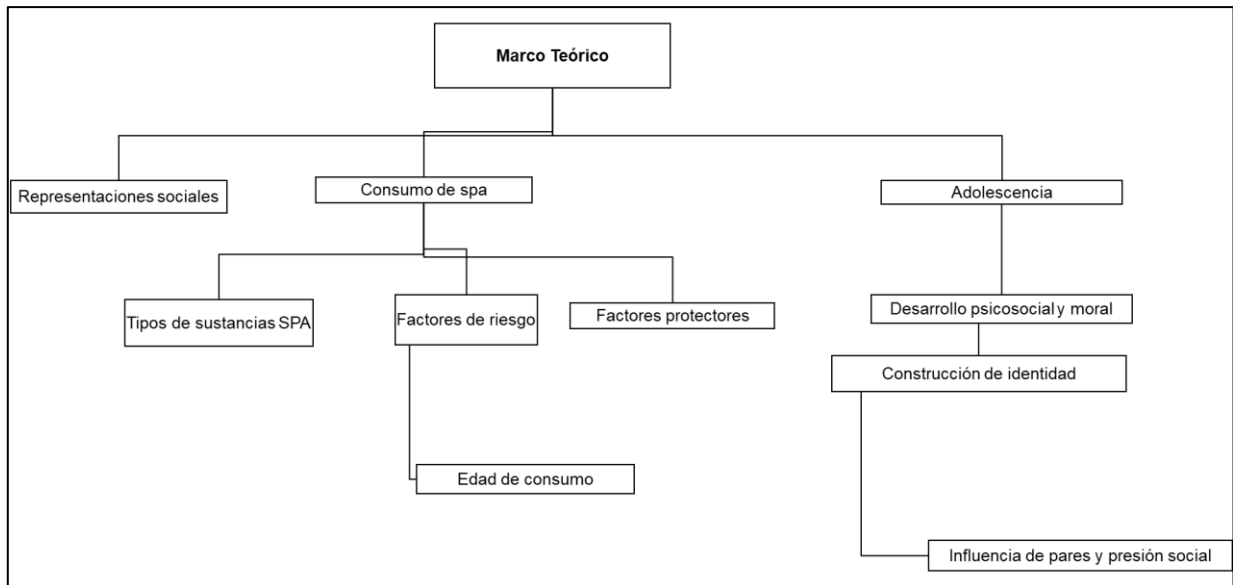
Marco Teórico

Representaciones sociales

Consumo de spa

Adolescencia

Tipos de sustancias SPA

Factores de riesgo

Factores protectores

Desarrollo psicosocial y moral

Construcción de identidad

Edad de consumo

Influencia de pares y presión social